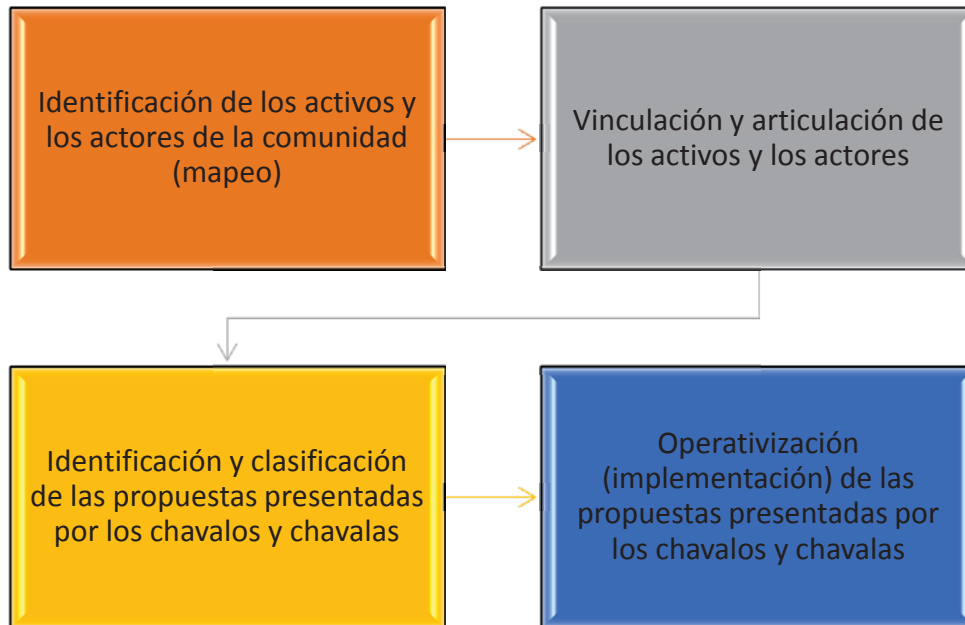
Identificación de los activos y los actores de la comunidad (mapeo)

Vinculación y articulación de los activos y los actores

Identificación y clasificación de las propuestas presentadas por los chavalos y chavalas

Operativización (implementación) de las propuestas presentadas por los chavalos y chavalas